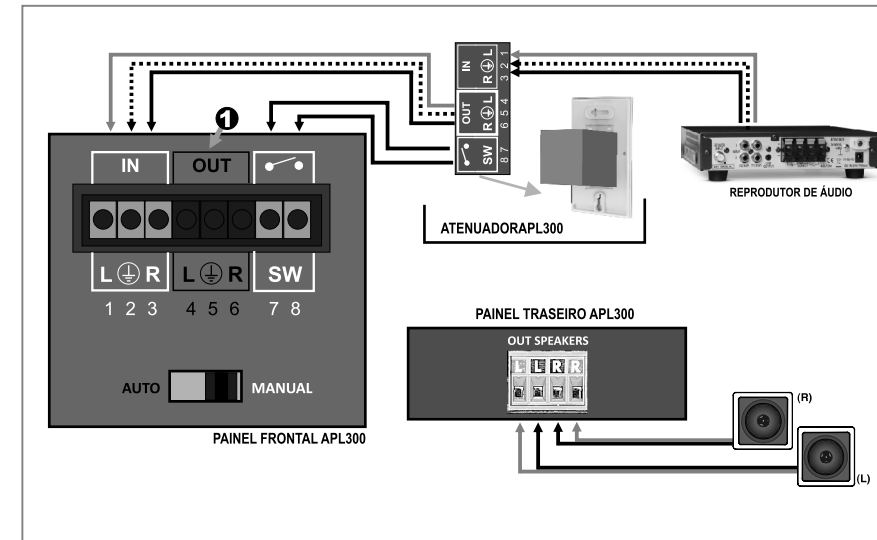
IN
L ⏚ R
3 2 1
OUT
L ⏚ R
6 5 4
SW
8 7

1

IN
OUT
L ⏚ R
L ⏚ R
SW
1 2 3
4 5 6
7 8

AUTO
MANUAL

PAINEL FRONTAL APL300

ATENUADORAPL300

REPRODUTOR DE ÁUDIO

PAINEL TRASEIRO APL300

OUT SPEAKERS
L L R R

(R)
(L)